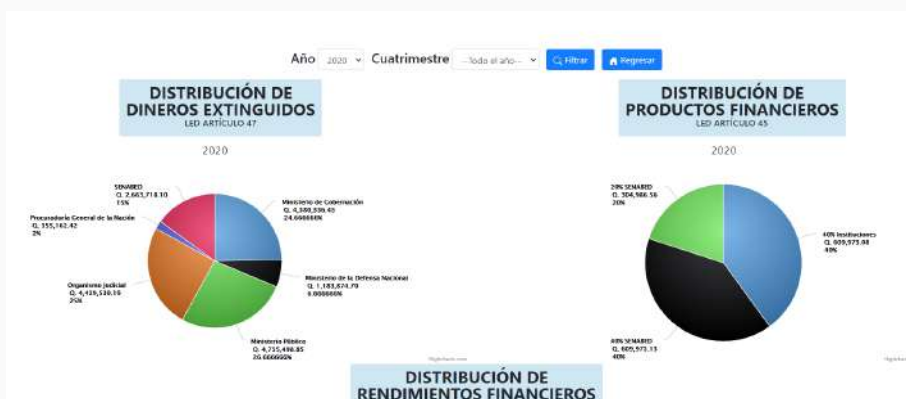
Año 2020 Cuatrimestre --Todo el año-- Filtrar Regresar

DISTRIBUCIÓN DE DINEROS EXTINGUIDOS
LED ARTÍCULO 47

2020

SENABED
Q. 2,663,714.10
15%

Procuraduría General de la Nación
Q. 355,162.42
2%

Organismo Judicial
Q. 4,439,530.19
25%

Ministerio de Gobernación
Q. 4,380,936.45
24.666666%

Ministerio de la Defensa Nacional
Q. 1,183,874.79
6.666666%

Ministerio Público
Q. 4,735,498.85
26.666666%

DISTRIBUCIÓN DE PRODUCTOS FINANCIEROS
LED ARTÍCULO 45

2020

20% SENABED
Q. 304,986.56
20%

40% Instituciones
Q. 609,973.98
40%

40% SENABED
Q. 609,973.13
40%

DISTRIBUCIÓN DE RENDIMIENTOS FINANCIEROS